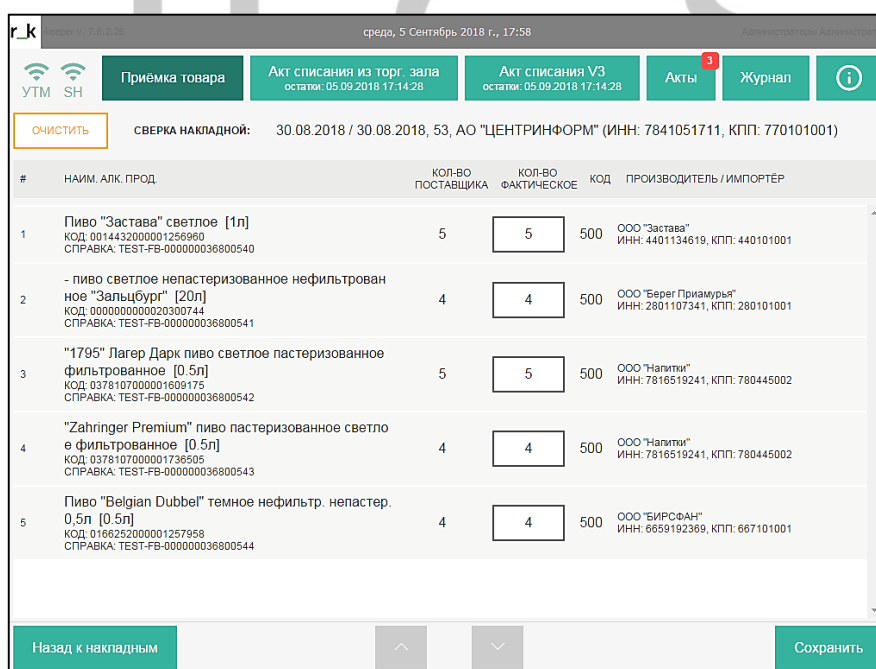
r_k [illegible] v. 7.8.2.26

среда, 5 Сентябрь 2018 г., 17:58

Администратор Администрат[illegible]

УТМ SH

Приёмка товара

Акт списания из торг. зала
остатки: 05.09.2018 17:14:28

Акт списания V3
остатки: 05.09.2018 17:14:28

Акты 3

Журнал

ОЧИСТИТЬ

СВЕРКА НАКЛАДНОЙ: 30.08.2018 / 30.08.2018, 53, АО "ЦЕНТРИНФОРМ" (ИНН: 7841051711, КПП: 770101001)

| # | НАИМ. АЛК. ПРОД. | КОЛ-ВО ПОСТАВЩИКА | КОЛ-ВО ФАКТИЧЕСКОЕ | КОД | ПРОИЗВОДИТЕЛЬ / ИМПОРТЁР |
|---|---|---|---|---|---|
| 1 | Пиво "Застава" светлое [1л] КОД: 0014432000001256960 СПРАВКА: TEST-FB-000000036800540 | 5 | 5 | 500 | ООО "Застава" ИНН: 4401134619, КПП: 440101001 |
| 2 | - пиво светлое непастеризованное нефильтрованное "Зальцбург" [20л] КОД: 0000000000020300744 СПРАВКА: TEST-FB-000000036800541 | 4 | 4 | 500 | ООО "Берег Приамурья" ИНН: 2801107341, КПП: 280101001 |
| 3 | "1795" Лагер Дарк пиво светлое пастеризованное фильтрованное [0.5л] КОД: 0378107000001609175 СПРАВКА: TEST-FB-000000036800542 | 5 | 5 | 500 | ООО "Напитки" ИНН: 7816519241, КПП: 780445002 |
| 4 | "Zahringer Premium" пиво пастеризованное светлое фильтрованное [0.5л] КОД: 0378107000001736505 СПРАВКА: TEST-FB-000000036800543 | 4 | 4 | 500 | ООО "Напитки" ИНН: 7816519241, КПП: 780445002 |
| 5 | Пиво "Belgian Dubbel" темное нефильтр. непастер. 0,5л [0.5л] КОД: 0166252000001257958 СПРАВКА: TEST-FB-000000036800544 | 4 | 4 | 500 | ООО "БИРСФАН" ИНН: 6659192369, КПП: 667101001 |

Назад к накладным

Сохранить